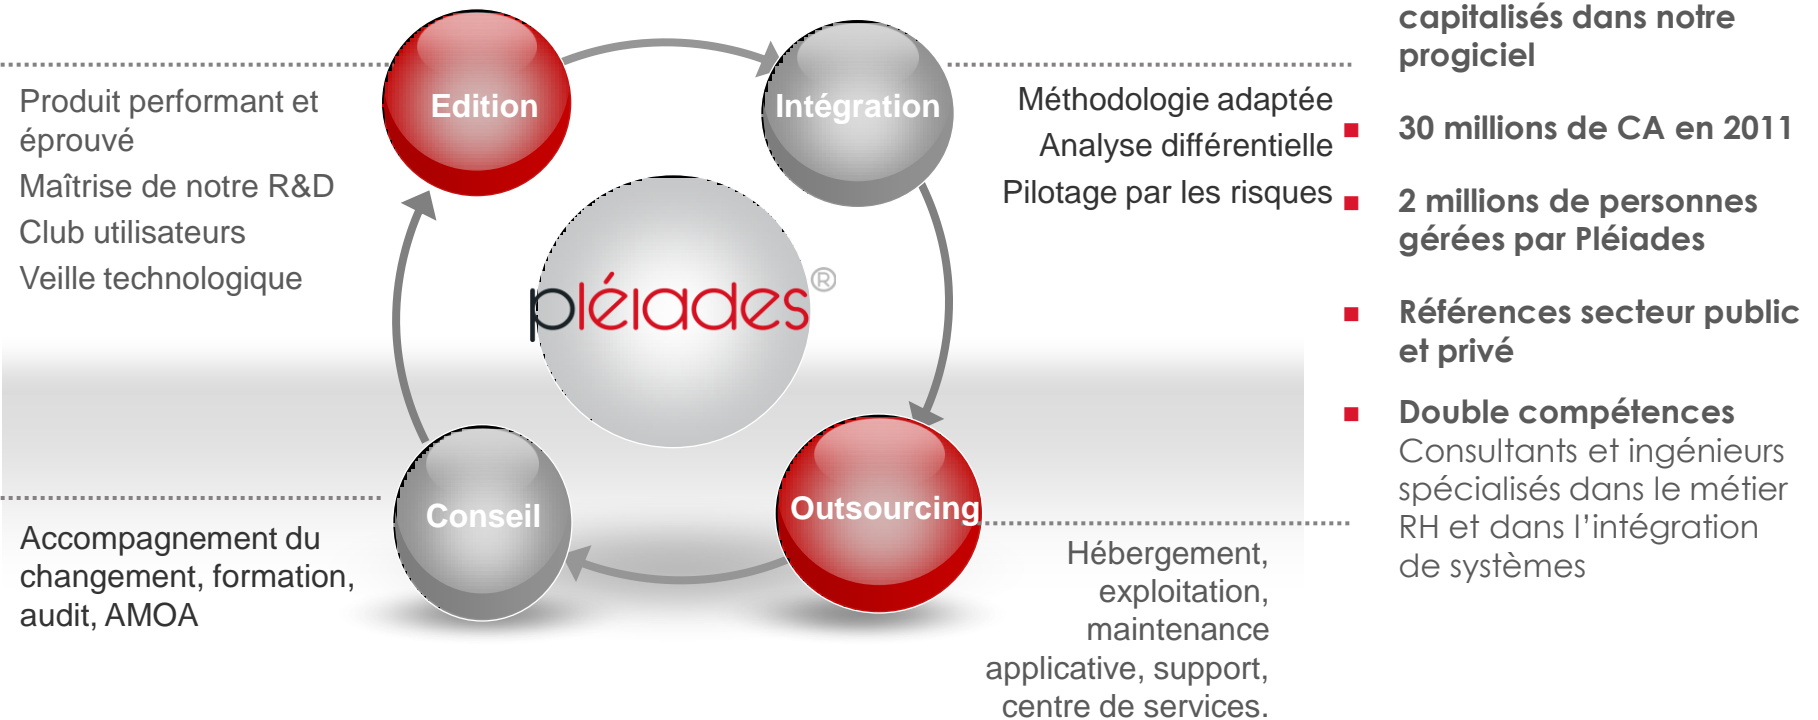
Edition

Produit performant et éprouvé
Maîtrise de notre R&D
Club utilisateurs
Veille technologique

Intégration

Méthodologie adaptée
Analyse différentielle
Pilotage par les risques

pléiades®

Conseil

Accompagnement du changement, formation, audit, AMOA

Outsourcing

Hébergement, exploitation, maintenance applicative, support, centre de services.

capitalisés dans notre progiciel

■ 30 millions de CA en 2011

■ 2 millions de personnes gérées par Pléiades

■ Références secteur public et privé

■ Double compétences
Consultants et ingénieurs spécialisés dans le métier RH et dans l'intégration de systèmes